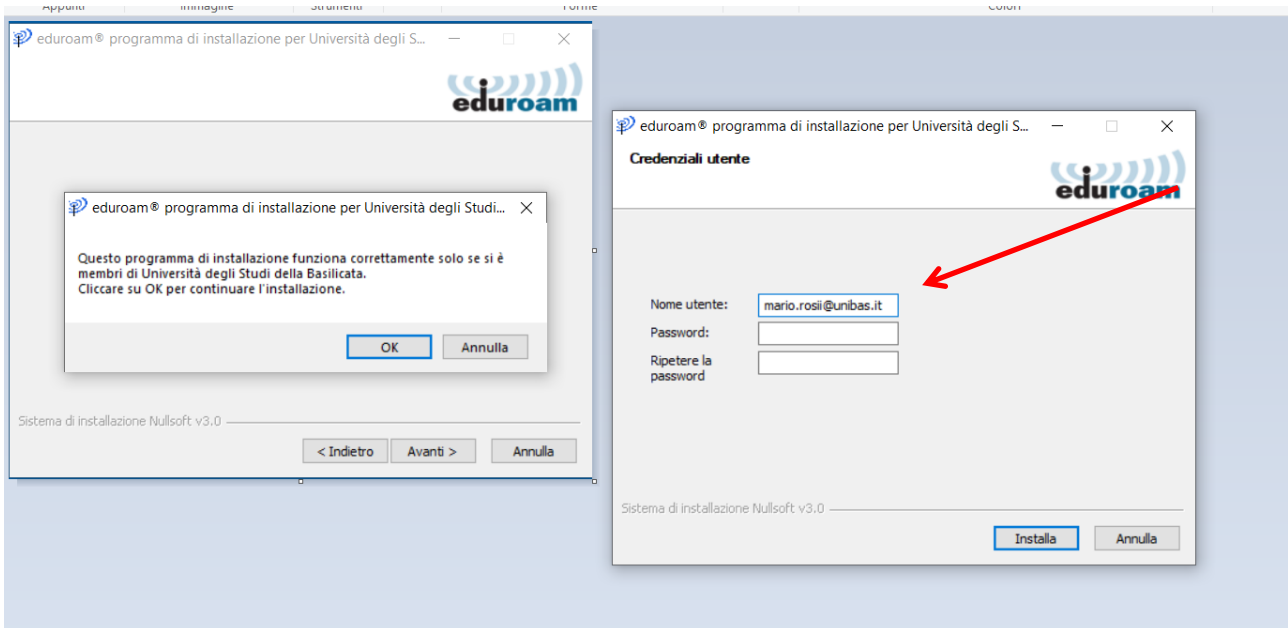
Appunti Immagine Strumenti Forme Colori

eduroam® programma di installazione per Università degli S...

eduroam

eduroam® programma di installazione per Università degli Studi...

Questo programma di installazione funziona correttamente solo se si è membri di Università degli Studi della Basilicata.
Cliccare su OK per continuare l'installazione.

OK Annulla

Sistema di installazione Nullsoft v3.0

< Indietro Avanti > Annulla

eduroam® programma di installazione per Università degli S...

Credenziali utente

eduroam

Nome utente: mario.rosii@unibas.it
Password:
Ripetere la password

Sistema di installazione Nullsoft v3.0

Installa Annulla